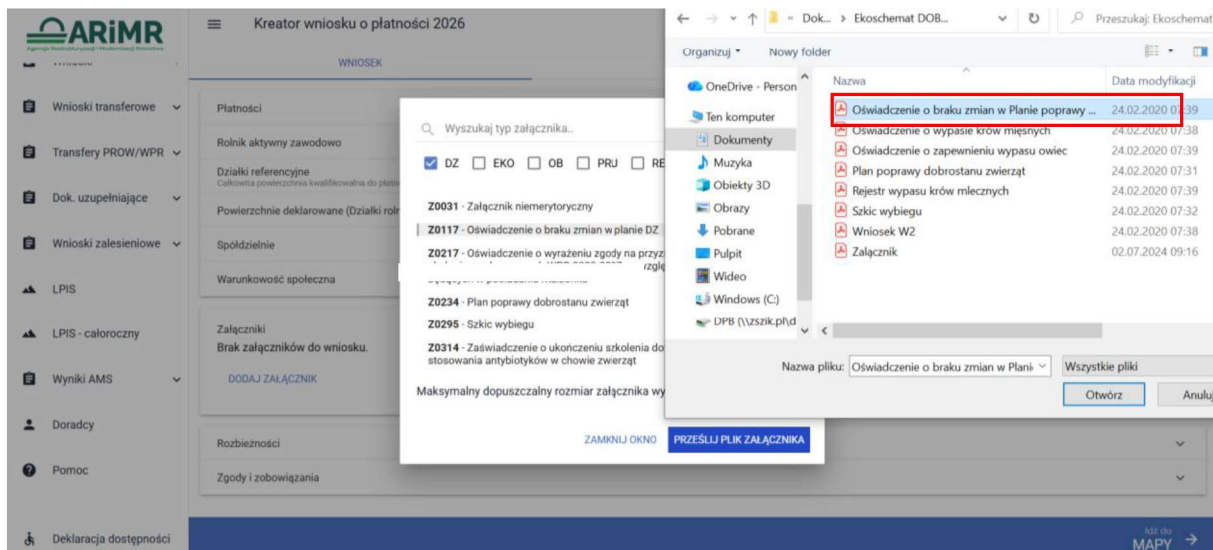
ARiMR
Agencja Restrukturyzacji i Modernizacji Rolnictwa

Kreator wniosku o płatności 2026

WNIOSEK

Wnioski transferowe
Transfery PROW/WPR
Dok. uzupełniające
Wnioski zalesieniowe
LPIS
LPIS - całoroczny
Wyniki AMS
Doradcy
Pomoc
Deklaracja dostępności

Płatności
Rolnik aktywny zawodowo
Działki referencyjne
Całkowita powierzchnia kwalifikowana do płatn
Powierzchnie deklarowane (Działki roln
Spółdzielnie
Warunkowość społeczna
Załączniki
Brak załączników do wniosku.
DODAJ ZAŁĄCZNIK
Rozbieżności
Zgody i zobowiązania

Wyszukaj typ załącznika..
DZ EKO OB PRJ RE
Z0031 - Załącznik niemerytoryczny
Z0117 - Oświadczenie o braku zmian w planie DZ
Z0217 - Oświadczenie o wyrażeniu zgody na przyz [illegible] rzgl
Z0234 - Plan poprawy dobrostanu zwierząt
Z0295 - Szkic wybiegu
Z0314 - Zaświadczenie o ukończeniu szkolenia do stosowania antybiotyków w chowie zwierząt
Maksymalny dopuszczalny rozmiar załącznika wy
ZAMKNIJ OKNO
PRZEŚLIJ PLIK ZAŁĄCZNIKA

« Dok... > Ekoschemat DOB...
Przeszukaj: Ekoschemat
Organizuj
Nowy folder
OneDrive - Person
Ten komputer
Dokumenty
Muzyka
Obiekty 3D
Obrazy
Pobrane
Pulpit
Wideo
Windows (C:)
DPB (\\zszik.pl\d

| Nazwa | Data modyfikacji |
|---|---|
| Oświadczenie o braku zmian w Planie poprawy ... | 24.02.2020 07:39 |
| Oświadczenie o wypasie krów mięsnych | 24.02.2020 07:38 |
| Oświadczenie o zapewnieniu wypasu owiec | 24.02.2020 07:39 |
| Plan poprawy dobrostanu zwierząt | 24.02.2020 07:31 |
| Rejestr wypasu krów mlecznych | 24.02.2020 07:39 |
| Szkic wybiegu | 24.02.2020 07:32 |
| Wniosek W2 | 24.02.2020 07:38 |
| Załącznik | 02.07.2024 09:16 |

Nazwa pliku: Oświadczenie o braku zmian w Plani
Wszystkie pliki
Otwórz
Anuluj

Idź do MAPY